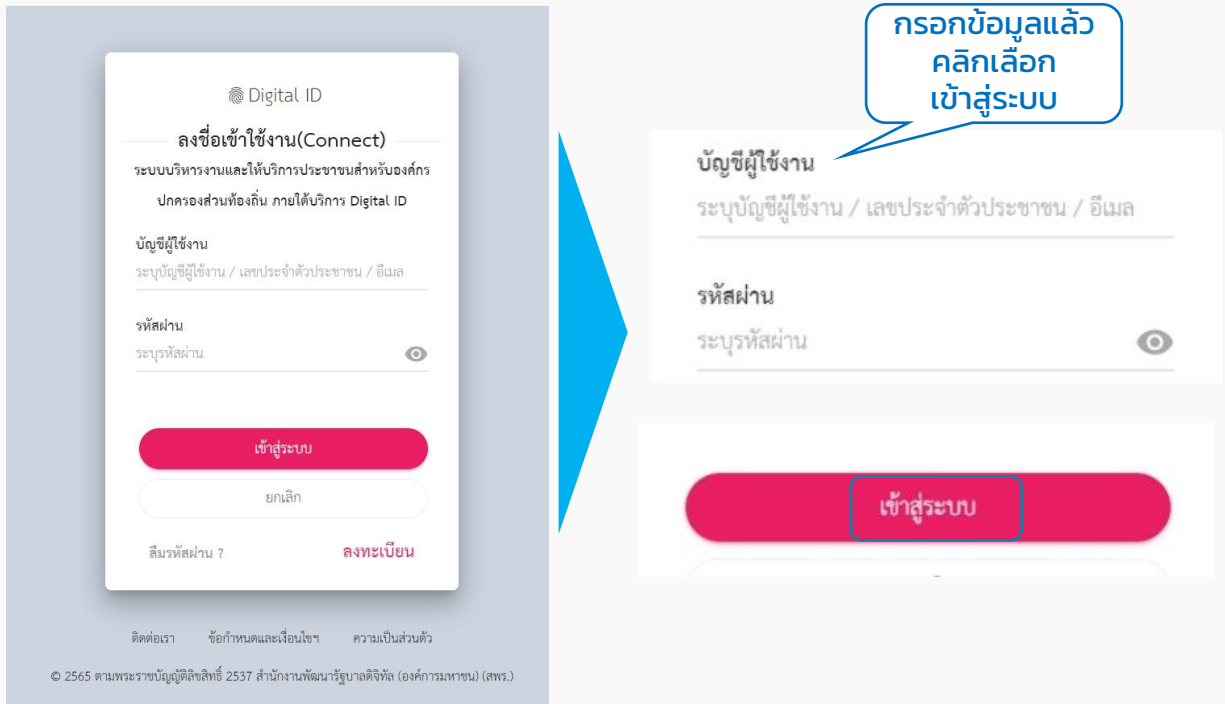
Digital ID

ลงชื่อเข้าใช้งาน(Connect)

ระบบบริหารงานและให้บริการประชาชนสำหรับองค์กรปกครองส่วนท้องถิ่น ภายใต้บริการ Digital ID

บัญชีผู้ใช้งาน

ระบุบัญชีผู้ใช้งาน / เลขประจำตัวประชาชน / อีเมล

รหัสผ่าน

ระบุรหัสผ่าน

เข้าสู่ระบบ

ยกเลิก

ลืมรหัสผ่าน ?

ลงทะเบียน

ติดต่อเรา ข้อกำหนดและเงื่อนไขฯ ความเป็นส่วนตัว

© 2565 ตามพระราชบัญญัติลิขสิทธิ์ 2537 สำนักงานพัฒนารัฐบาลดิจิทัล (องค์การมหาชน) (สพร.)

กรอกข้อมูลแล้ว คลิกเลือก เข้าสู่ระบบ

บัญชีผู้ใช้งาน

ระบุบัญชีผู้ใช้งาน / เลขประจำตัวประชาชน / อีเมล

รหัสผ่าน

ระบุรหัสผ่าน

เข้าสู่ระบบ